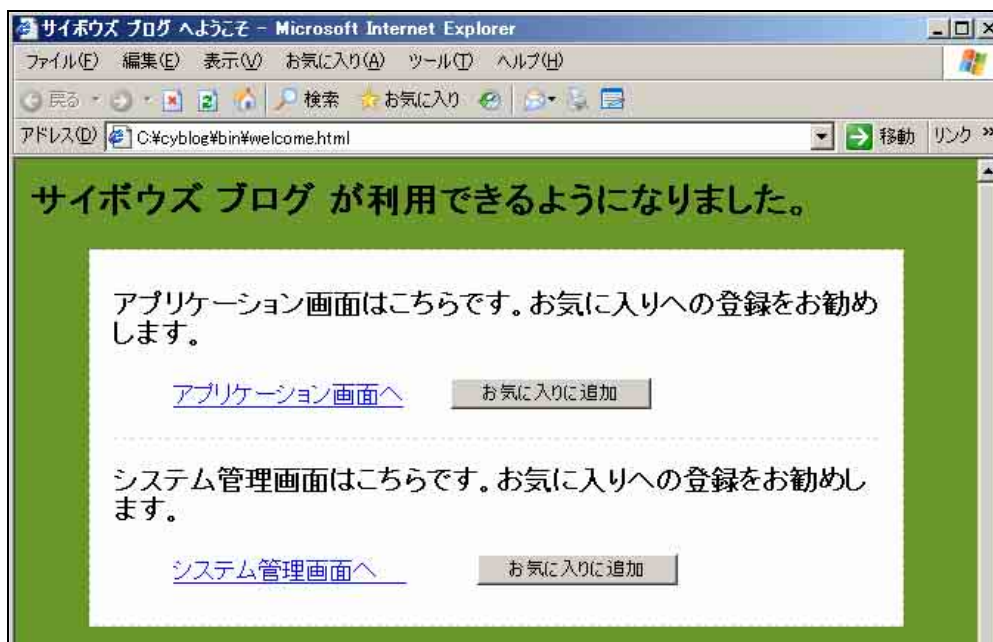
サイボウズ ブログ へようこそ - Microsoft Internet Explorer

ファイル(F) 編集(E) 表示(V) お気に入り(A) ツール(T) ヘルプ(H)

戻る 検索 お気に入り

アドレス(D) C:¥cyblog¥bin¥welcome.html 移動 リンク »

サイボウズ ブログ が利用できるようになりました。

アプリケーション画面はこちらです。お気に入りへの登録をお勧めします。

アプリケーション画面へ お気に入りに追加

システム管理画面はこちらです。お気に入りへの登録をお勧めします。

システム管理画面へ お気に入りに追加